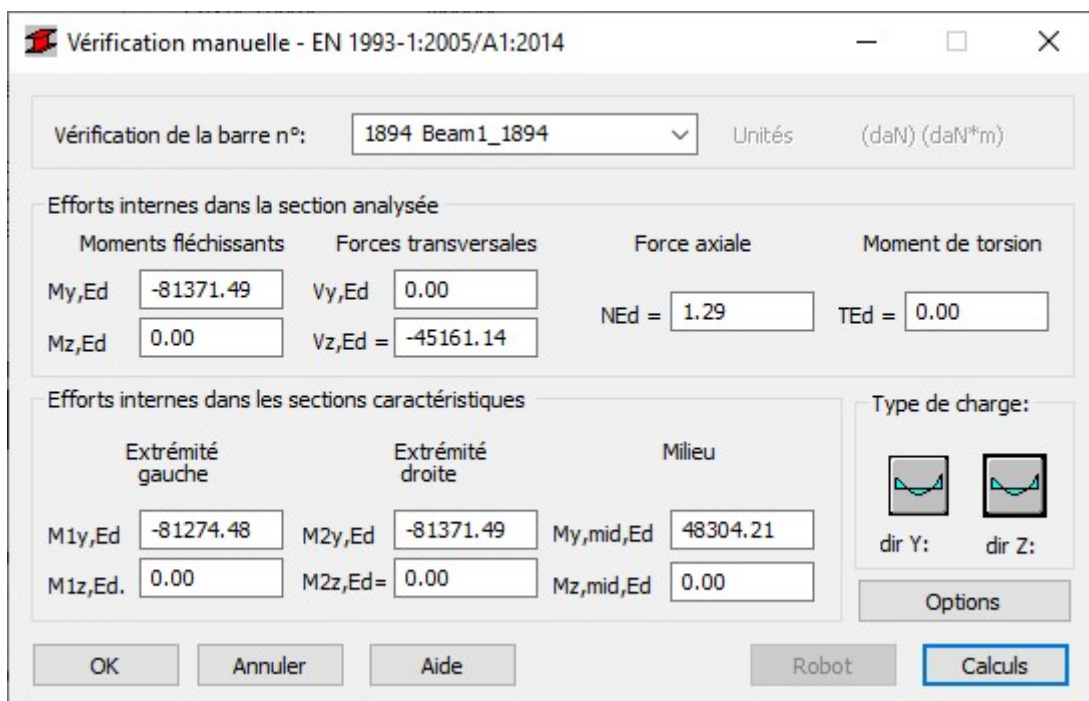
Vérification manuelle - EN 1993-1:2005/A1:2014

Vérification de la barre n°: 1894 Beam1_1894 Unités (daN) (daN*m)

Efforts internes dans la section analysée

Moments fléchissants
My,Ed -81371.49
Mz,Ed 0.00

Forces transversales
Vy,Ed 0.00
Vz,Ed = -45161.14

Force axiale
NEd = 1.29

Moment de torsion
TEd = 0.00

Efforts internes dans les sections caractéristiques

Extrémité gauche
M1y,Ed -81274.48
M1z,Ed. 0.00

Extrémité droite
M2y,Ed -81371.49
M2z,Ed= 0.00

Milieu
My,mid,Ed 48304.21
Mz,mid,Ed 0.00

Type de charge:
dir Y: dir Z:

Options

OK Annuler Aide Robot Calculs